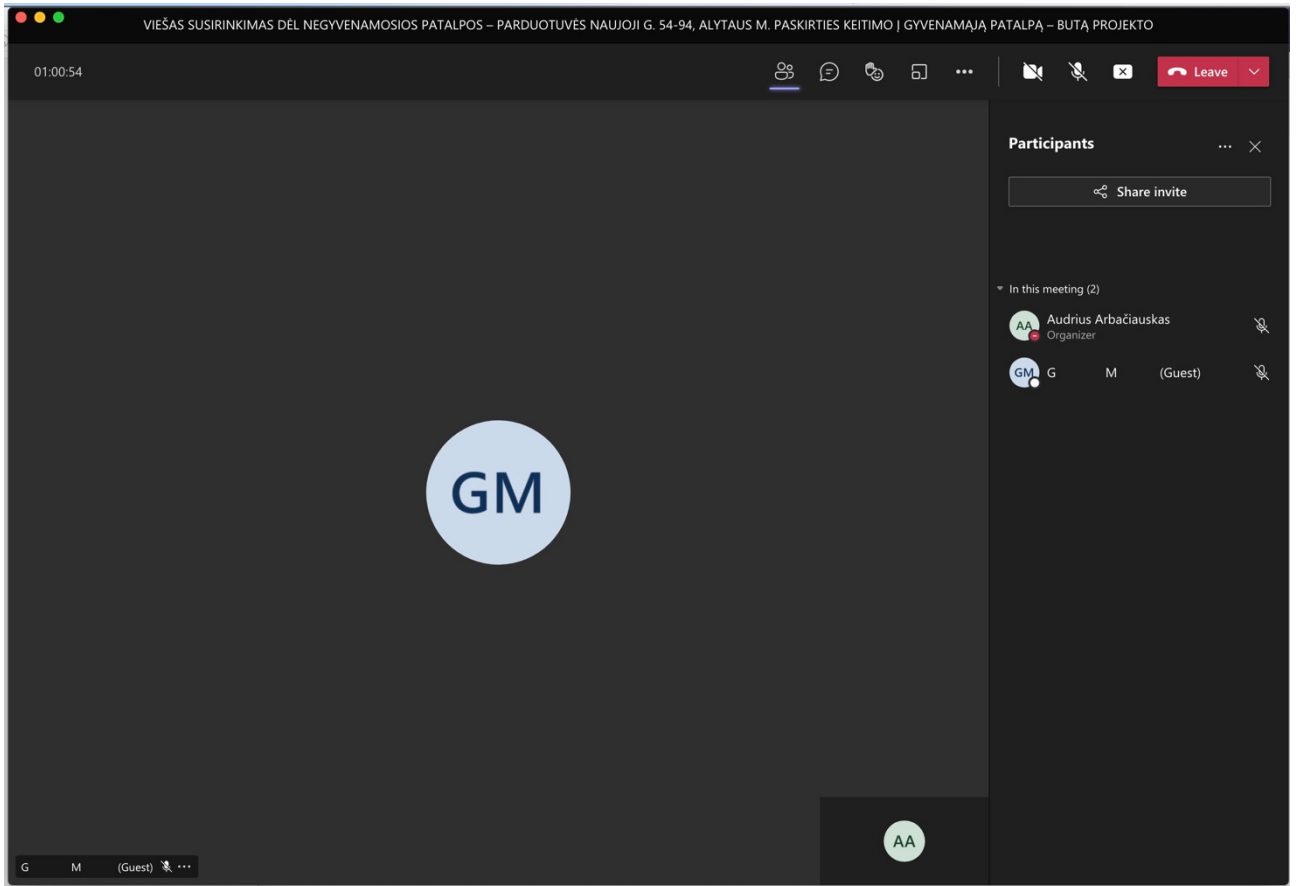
VIEŠAS SUSIRINKIMAS DĖL NEGYVENAMOSIOS PATALPOS – PARDUOTUVĖS NAUJOJI G. 54-94, ALYTAUS M. PASKIRTIES KEITIMO Į GYVENAMĄJĄ PATALPĄ – BUTĄ PROJEKTO

01:00:54

Leave

Participants

Share invite

In this meeting (2)

AA Audrius Arbačiauskas
Organizer

GM G M (Guest)

GM

AA

G M (Guest)